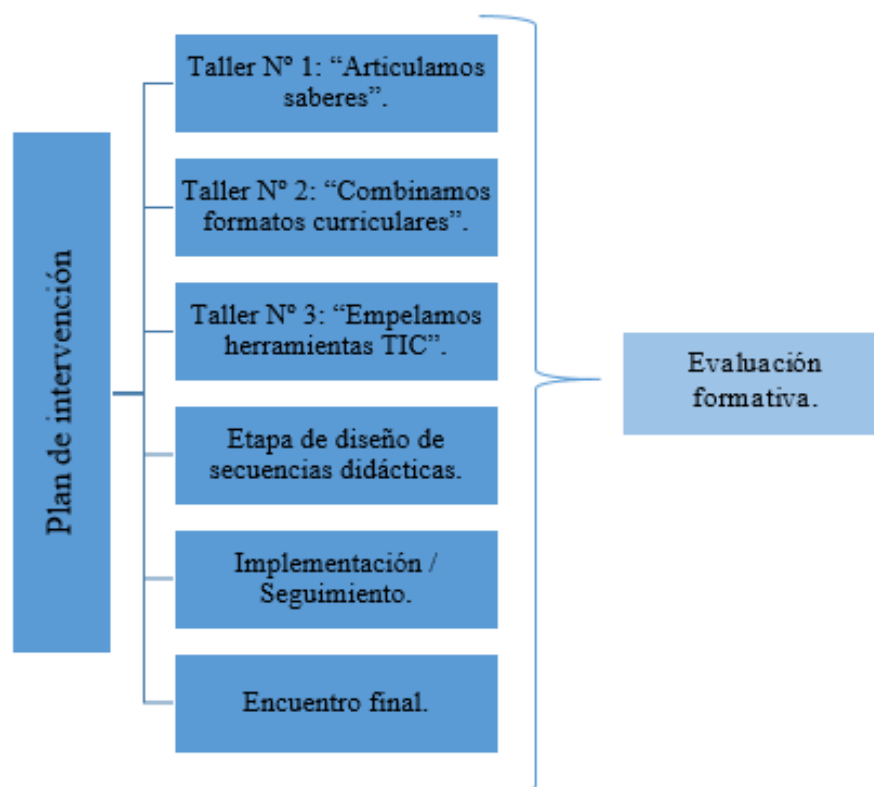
Plan de intervención

Taller N° 1: “Articulamos saberes”.

Taller N° 2: “Combinamos formatos curriculares”.

Taller N° 3: “Empelamos herramientas TIC”.

Etapa de diseño de secuencias didácticas.

Implementación / Seguimiento.

Encuentro final.

Evaluación formativa.